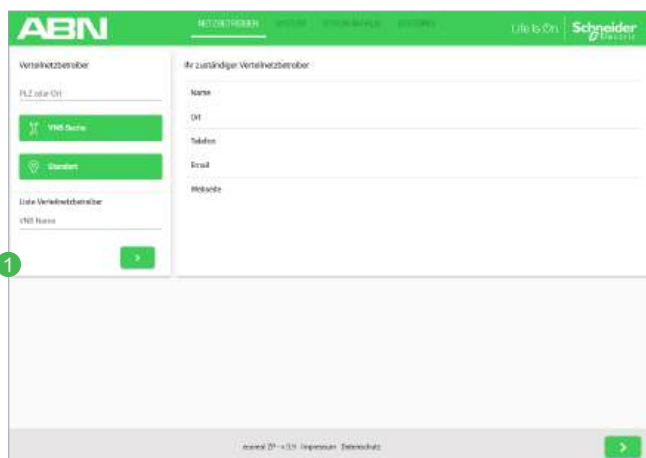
ABN

NETZBETREIBER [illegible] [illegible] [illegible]

Life Is On Schneider Electric

Verteilnetzbetreiber

PLZ oder Ort

VNB Suche

Standort

Liste Verteilnetzbetreiber

VNB Name

>

Ihr zuständiger Verteilnetzbetreiber

Name

Ort

Telefon

Email

Webseite

1

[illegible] Impressum Datenschutz

>